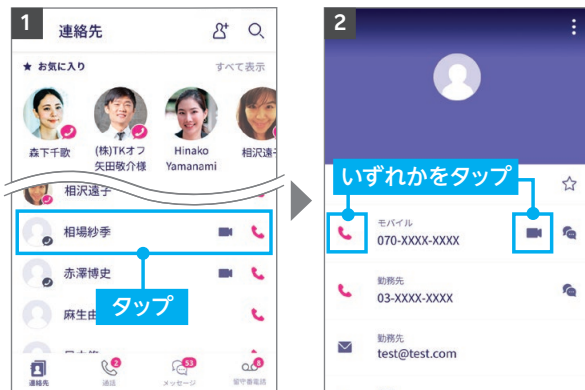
1

連絡先

★ お気に入り

すべて表示

森下千歌

(株)TKオフ
矢田敬介様

Hinako
Yamanami

相沢遠子

相沢遠子

相場紗季

赤澤博史

麻生由

タップ

連絡先

2
通話

53
メッセージ

8
留守番電話

2

いずれかをタップ

モバイル
070-XXXX-XXXX

勤務先
03-XXXX-XXXX

勤務先
test@test.com